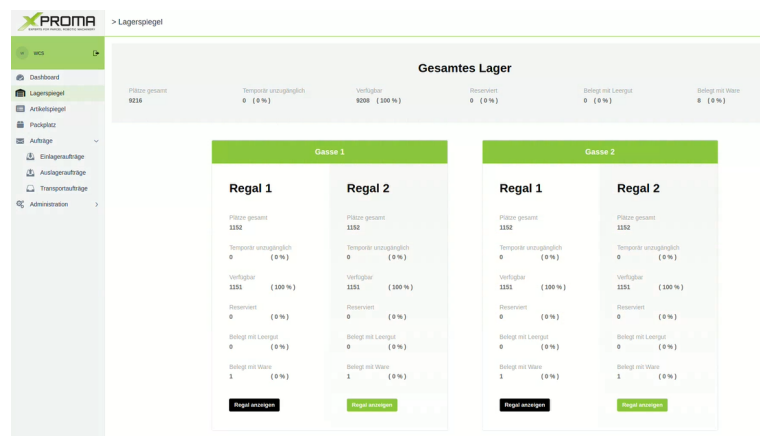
XPROMA
EXPERTS FOR PROCESS, ROBOTIC MANAGEMENT

> Lagerspiegel

wcs

Dashboard
Lagerspiegel
Artikelspiegel
Packplatz
Aufträge
Einlagerauftrage
Auslageraufträge
Transportaufträge
Administration

Gesamtes Lager

| Plätze gesamt | Temporär unzugänglich | Verfügbar | Reserviert | Belegt mit Leergut | Belegt mit Ware |
|---|---|---|---|---|---|
| 9216 | 0 (0 %) | 9208 (100 %) | 0 (0 %) | 0 (0 %) | 8 (0 %) |

Gasse 1

Regal 1
Plätze gesamt
1152
Temporär unzugänglich
0 (0 %)
Verfügbar
1151 (100 %)
Reserviert
0 (0 %)
Belegt mit Leergut
0 (0 %)
Belegt mit Ware
1 (0 %)
Regal anzeigen

Regal 2
Plätze gesamt
1152
Temporär unzugänglich
0 (0 %)
Verfügbar
1151 (100 %)
Reserviert
0 (0 %)
Belegt mit Leergut
0 (0 %)
Belegt mit Ware
1 (0 %)
Regal anzeigen

Gasse 2

Regal 1
Plätze gesamt
1152
Temporär unzugänglich
0 (0 %)
Verfügbar
1151 (100 %)
Reserviert
0 (0 %)
Belegt mit Leergut
0 (0 %)
Belegt mit Ware
1 (0 %)
Regal anzeigen

Regal 2
Plätze gesamt
1152
Temporär unzugänglich
0 (0 %)
Verfügbar
1151 (100 %)
Reserviert
0 (0 %)
Belegt mit Leergut
0 (0 %)
Belegt mit Ware
1 (0 %)
Regal anzeigen